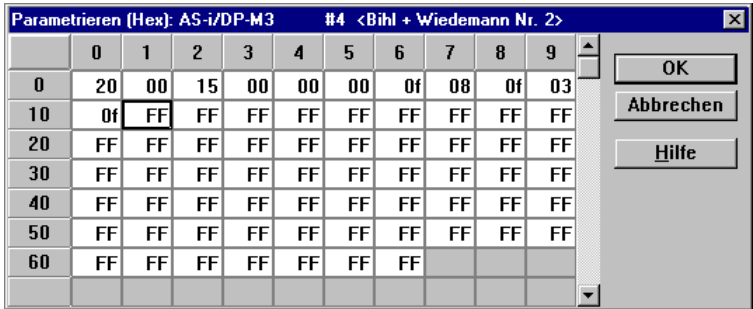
Parametrieren (Hex): AS-i/DP-M3 #4 <Bihl + Wiedemann Nr. 2>

| | 0 | 1 | 2 | 3 | 4 | 5 | 6 | 7 | 8 | 9 |
|---|---|---|---|---|---|---|---|---|---|---|
| 0 | 20 | 00 | 15 | 00 | 00 | 00 | 0f | 08 | 0f | 03 |
| 10 | 0f | FF | FF | FF | FF | FF | FF | FF | FF | FF |
| 20 | FF | FF | FF | FF | FF | FF | FF | FF | FF | FF |
| 30 | FF | FF | FF | FF | FF | FF | FF | FF | FF | FF |
| 40 | FF | FF | FF | FF | FF | FF | FF | FF | FF | FF |
| 50 | FF | FF | FF | FF | FF | FF | FF | FF | FF | FF |
| 60 | FF | FF | FF | FF | FF | FF | FF | | | |

OK
Abbrechen
Hilfe